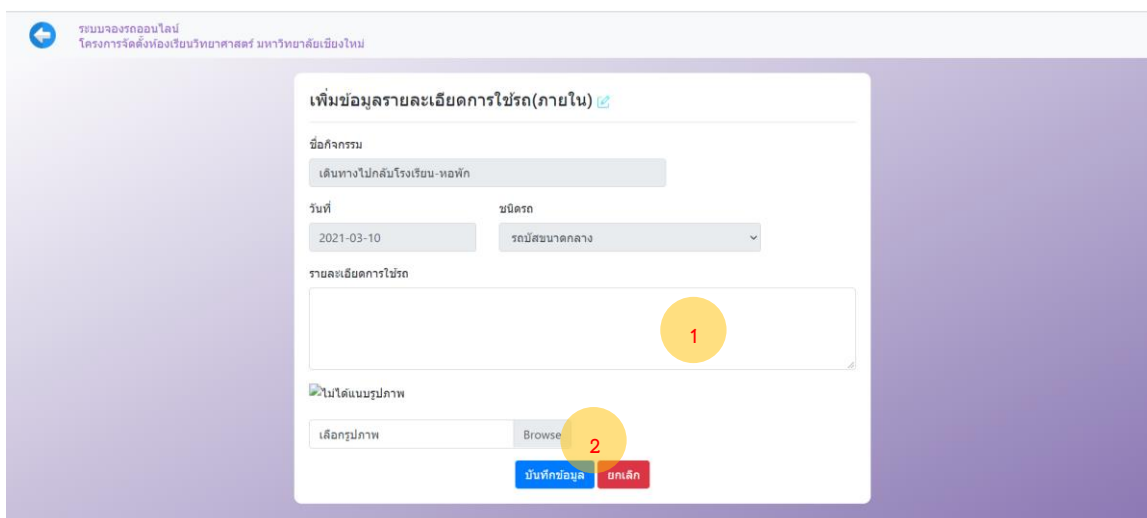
ระบบจองรถออนไลน์
โครงการจัดตั้งห้องเรียนวิทยาศาสตร์ มหาวิทยาลัยเชียงใหม่

เพิ่มข้อมูลรายละเอียดการใช้รถ(ภายใน)

ชื่อกิจกรรม

เดินทางไปกลับโรงเรียน-หอพัก

วันที่

2021-03-10

ชนิดรถ

รถบัสขนาดกลาง

รายละเอียดการใช้รถ

1

ไม่ได้แนบรูปภาพ

เลือกรูปภาพ

Browse

2

บันทึกข้อมูล

ยกเลิก